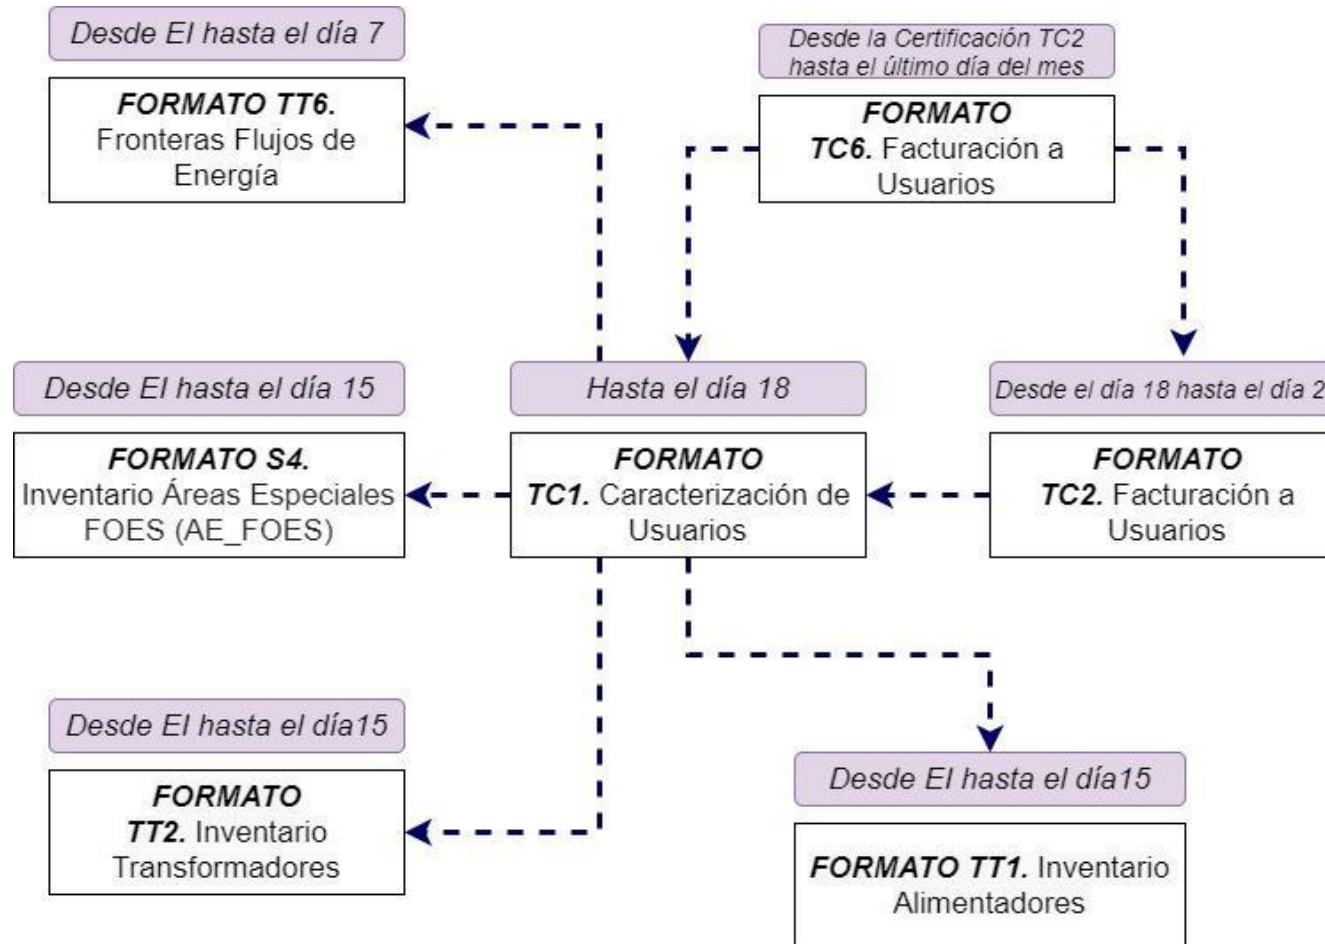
Desde EI hasta el día 7

FORMATO TT6. Fronteras Flujos de Energía

Desde la Certificación TC2 hasta el último día del mes

FORMATO TC6. Facturación a Usuarios

Desde EI hasta el día 15

FORMATO S4. Inventario Áreas Especiales FOES (AE_FOES)

Hasta el día 18

FORMATO TC1. Caracterización de Usuarios

Desde el día 18 hasta el día 2

FORMATO TC2. Facturación a Usuarios

Desde EI hasta el día15

FORMATO TT2. Inventario Transformadores

Desde EI hasta el día15

FORMATO TT1. Inventario Alimentadores